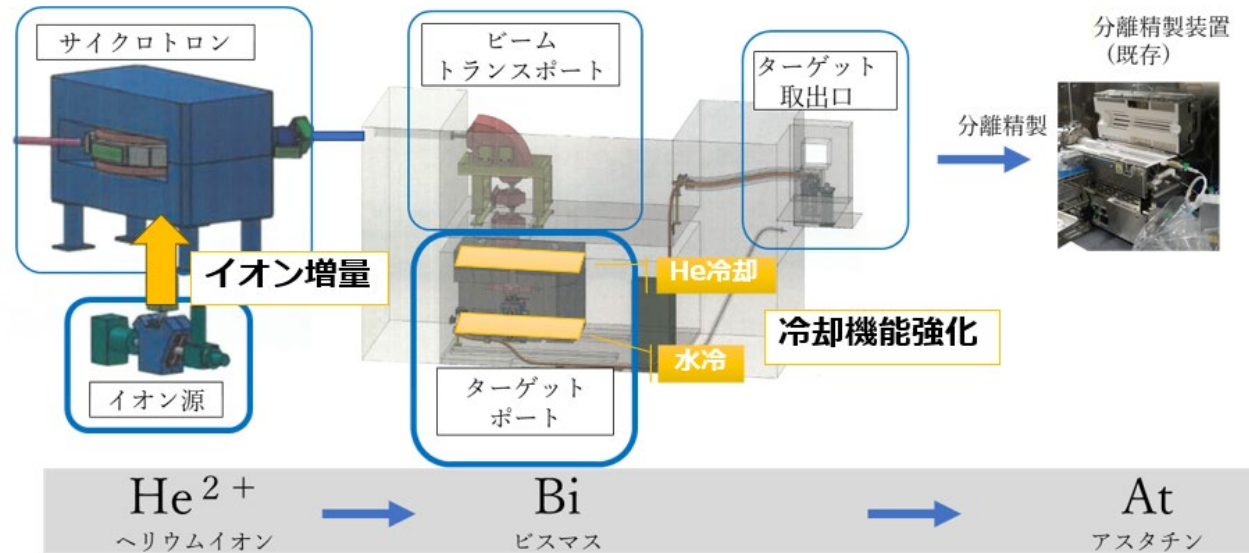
サイクロトロン

ビーム
トランスポート

ターゲット
取出口

分離精製装置
（既存）

分離精製

イオン増量

He冷却

冷却機能強化

水冷

イオン源

ターゲット
ポート

$He^{2+}$
ヘリウムイオン

Bi
ビスマス

At
アスタチン